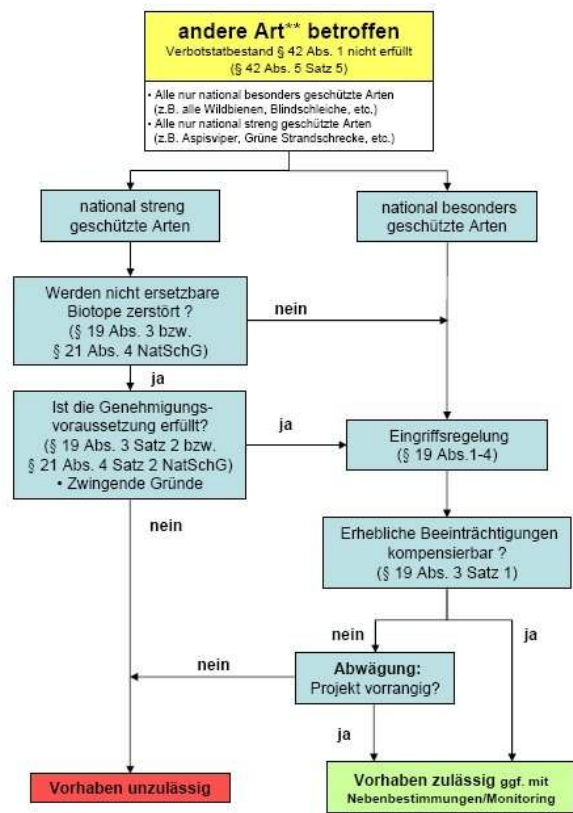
**andere Art** betroffen**
Verbotstatbestand § 42 Abs. 1 nicht erfüllt
(§ 42 Abs. 5 Satz 5)

• Alle nur national besonders geschützte Arten (z.B. alle Wildbienen, Blindschleiche, etc.)
• Alle nur national streng geschützte Arten (z.B. Aspisviper, Grüne Strandschrecke, etc.)

national streng geschützte Arten

national besonders geschützte Arten

Werden nicht ersetzbare Biotope zerstört ? (§ 19 Abs. 3 bzw. § 21 Abs. 4 NatSchG)

nein

ja

Ist die Genehmigungsvoraussetzung erfüllt? (§ 19 Abs. 3 Satz 2 bzw. § 21 Abs. 4 Satz 2 NatSchG)
• Zwingende Gründe

ja

Eingriffsregelung (§ 19 Abs.1-4)

nein

Erhebliche Beeinträchtigungen kompensierbar ? (§ 19 Abs. 3 Satz 1)

nein

ja

nein

**Abwägung:**
Projekt vorrangig?

ja

**Vorhaben unzulässig**

**Vorhaben zulässig** ggf. mit Nebenbestimmungen/Monitoring